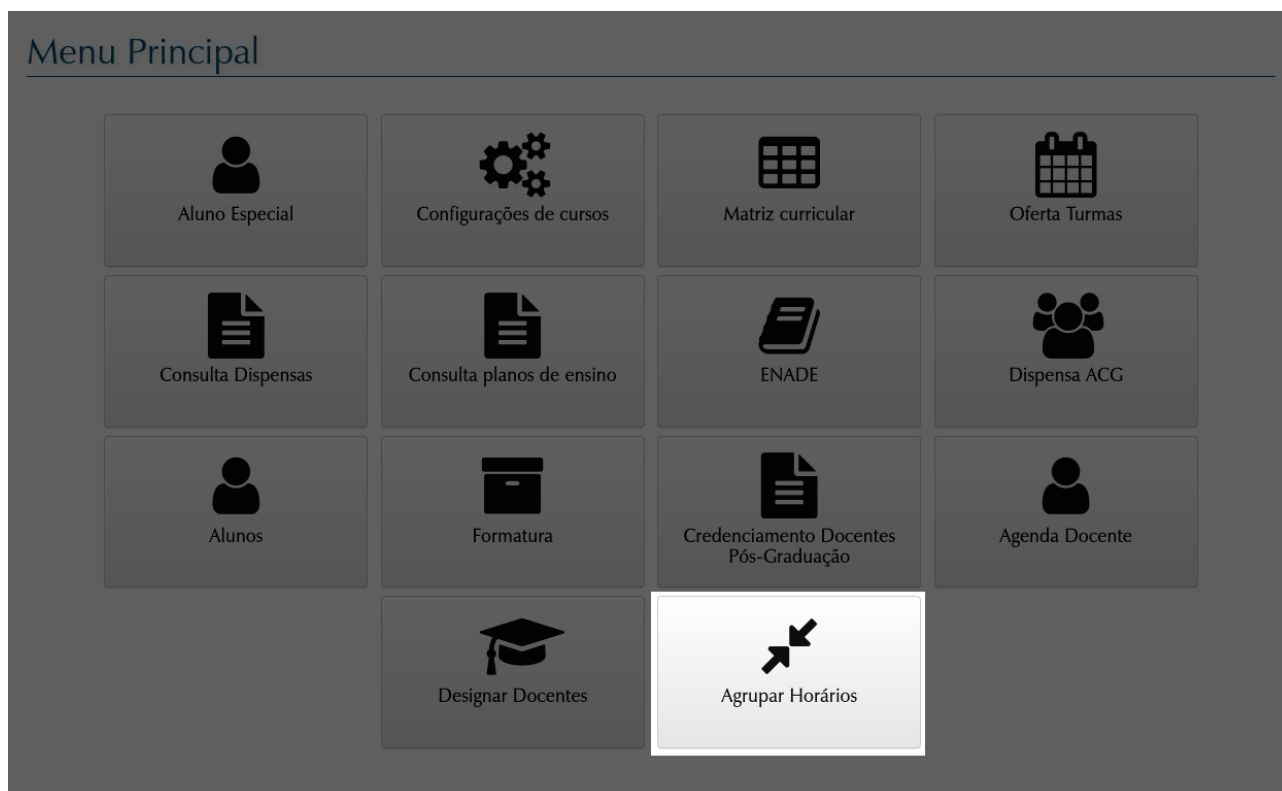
Menu Principal

Aluno Especial

Configurações de cursos

Matriz curricular

Oferta Turmas

Consulta Dispensas

Consulta planos de ensino

ENADE

Dispensa ACG

Alunos

Formatura

Credenciamento Docentes Pós-Graduação

Agenda Docente

Designar Docentes

Agrupar Horários